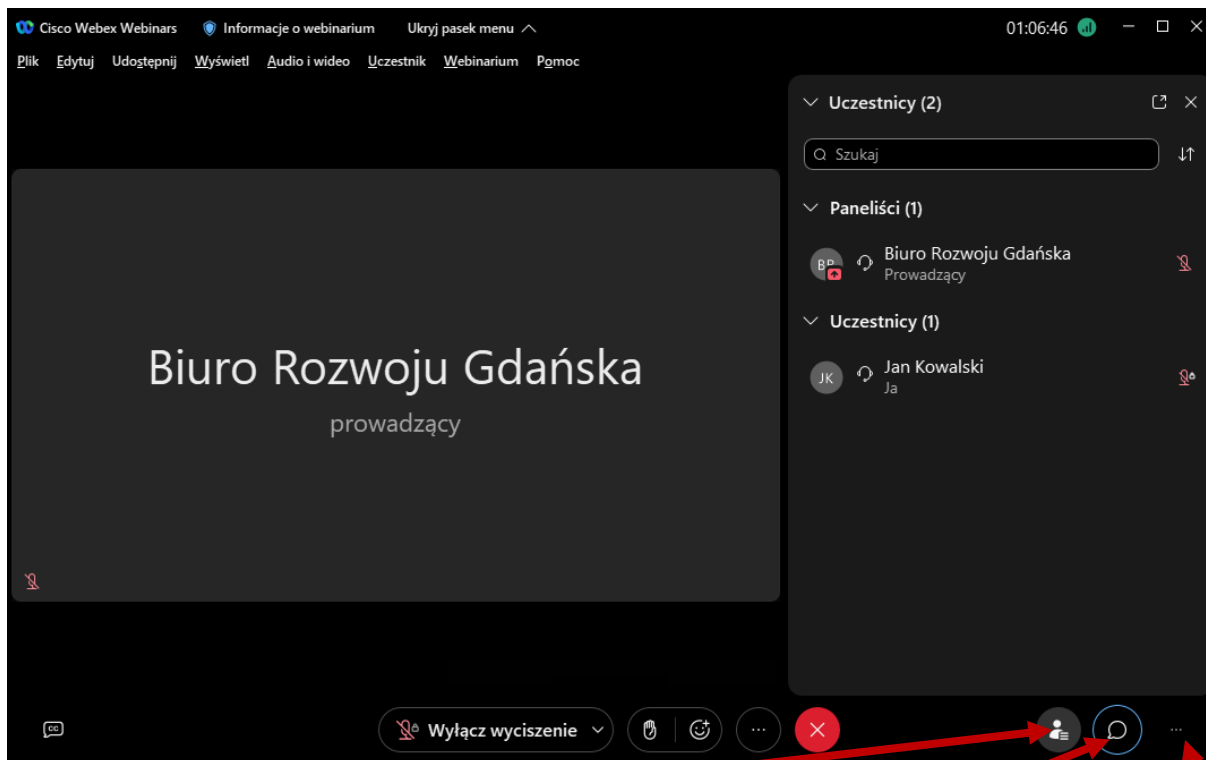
Cisco Webex Webinars   Informacje o webinarium   Ukryj pasek menu   01:06:46

Plik  Edytuj  Udostępnij  Wyświetl  Audio i wideo  Uczestnik  Webinarium  Pomoc

Biuro Rozwoju Gdańska
prowadzący

Uczestnicy (2)

Szukaj

Paneliści (1)

BR
Biuro Rozwoju Gdańska
Prowadzący

Uczestnicy (1)

JK
Jan Kowalski
Ja

Wyłącz wyciszenie

...

...